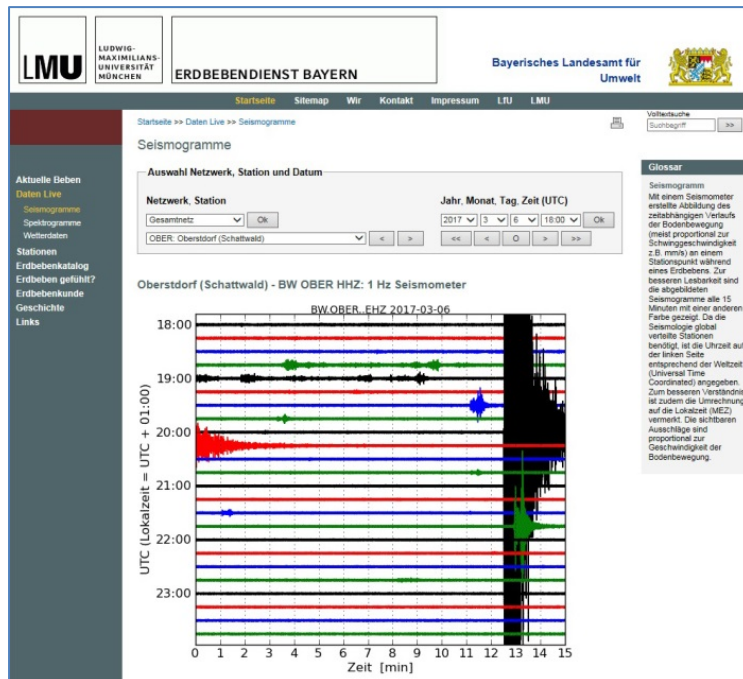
LMU

LUDWIG-MAXIMILIANS-UNIVERSITÄT MÜNCHEN

ERDBEBENDIENST BAYERN

Bayerisches Landesamt für Umwelt

Startseite Sitemap Wir Kontakt Impressum LfU LMU

Volltextsuche
Suchbegriff >>

Startseite >> Daten Live >> Seismogramme

Seismogramme

Aktuelle Beben
Daten Live
Seismogramme
Spektrogramme
Wetterdaten
Stationen
Erdbebenkatalog
Erdbeben gefühlt?
Erdbebenkunde
Geschichte
Links

Auswahl Netzwerk, Station und Datum

Netzwerk, Station
Gesamtnetz Ok
OBER: Oberstdorf (Schattwald) < >

Jahr, Monat, Tag, Zeit (UTC)
2017 3 6 18:00 Ok
<< < O > >>

Oberstdorf (Schattwald) - BW OBER HHZ: 1 Hz Seismometer

BW.OBER..EHZ 2017-03-06

18:00
19:00
20:00
21:00
22:00
23:00

UTC (Lokalzeit = UTC + 01:00)

0 1 2 3 4 5 6 7 8 9 10 11 12 13 14 15
Zeit [min]

Glossar

Seismogramm
Mit einem Seismometer erstellte Abbildung des zeitabhängigen Verlaufs der Bodenbewegung (meist proportional zur Schwinggeschwindigkeit z.B. mm/s) an einem Stationspunkt während eines Erdbebens. Zur besseren Lesbarkeit sind die abgebildeten Seismogramme alle 15 Minuten mit einer anderen Farbe gezeigt. Da die Seismologie global verteilte Stationen benötigt, ist die Uhrzeit auf der linken Seite entsprechend der Weltzeit (Universal Time Coordinated) angegeben. Zum besseren Verständnis ist zudem die Umrechnung auf die Lokalzeit (MEZ) vermerkt. Die sichtbaren Ausschläge sind proportional zur Geschwindigkeit der Bodenbewegung.